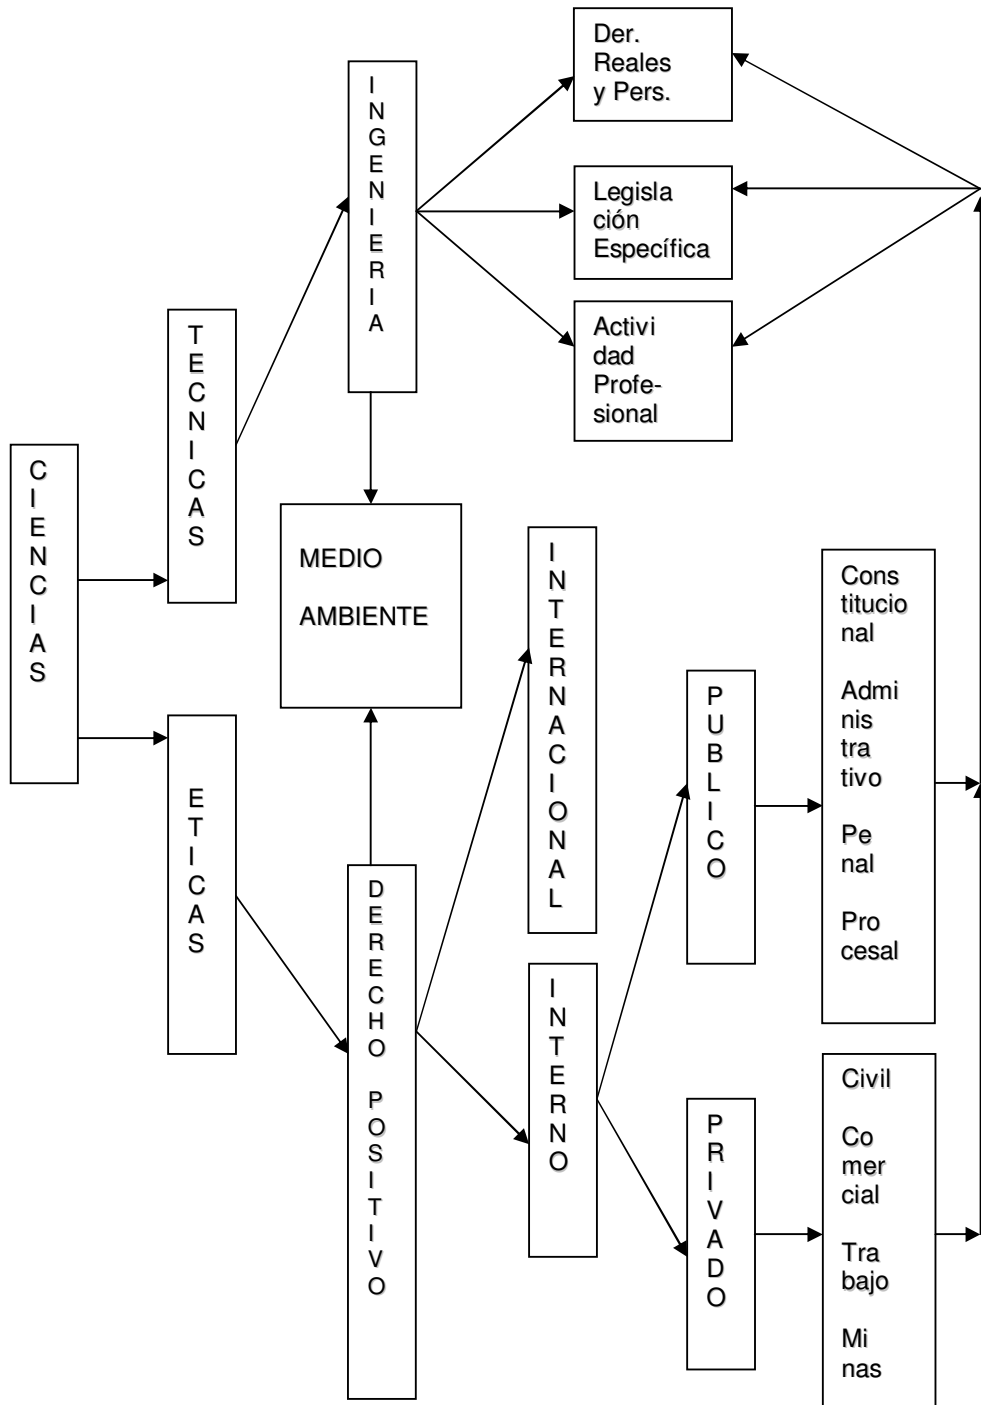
Der. Reales y Pers.

INGENIERIA

Legislación Específica

Actividad Profesional

TECNICAS

CIENCIAS

MEDIO

AMBIENTE

INTERNACIONAL

Constitucional

Administrativo

Penal

Procesal

PUBLICO

ETICAS

DERECHO POSITIVO

INTERNO

PRIVADO

Civil

Comercial

Trabajo

Minas